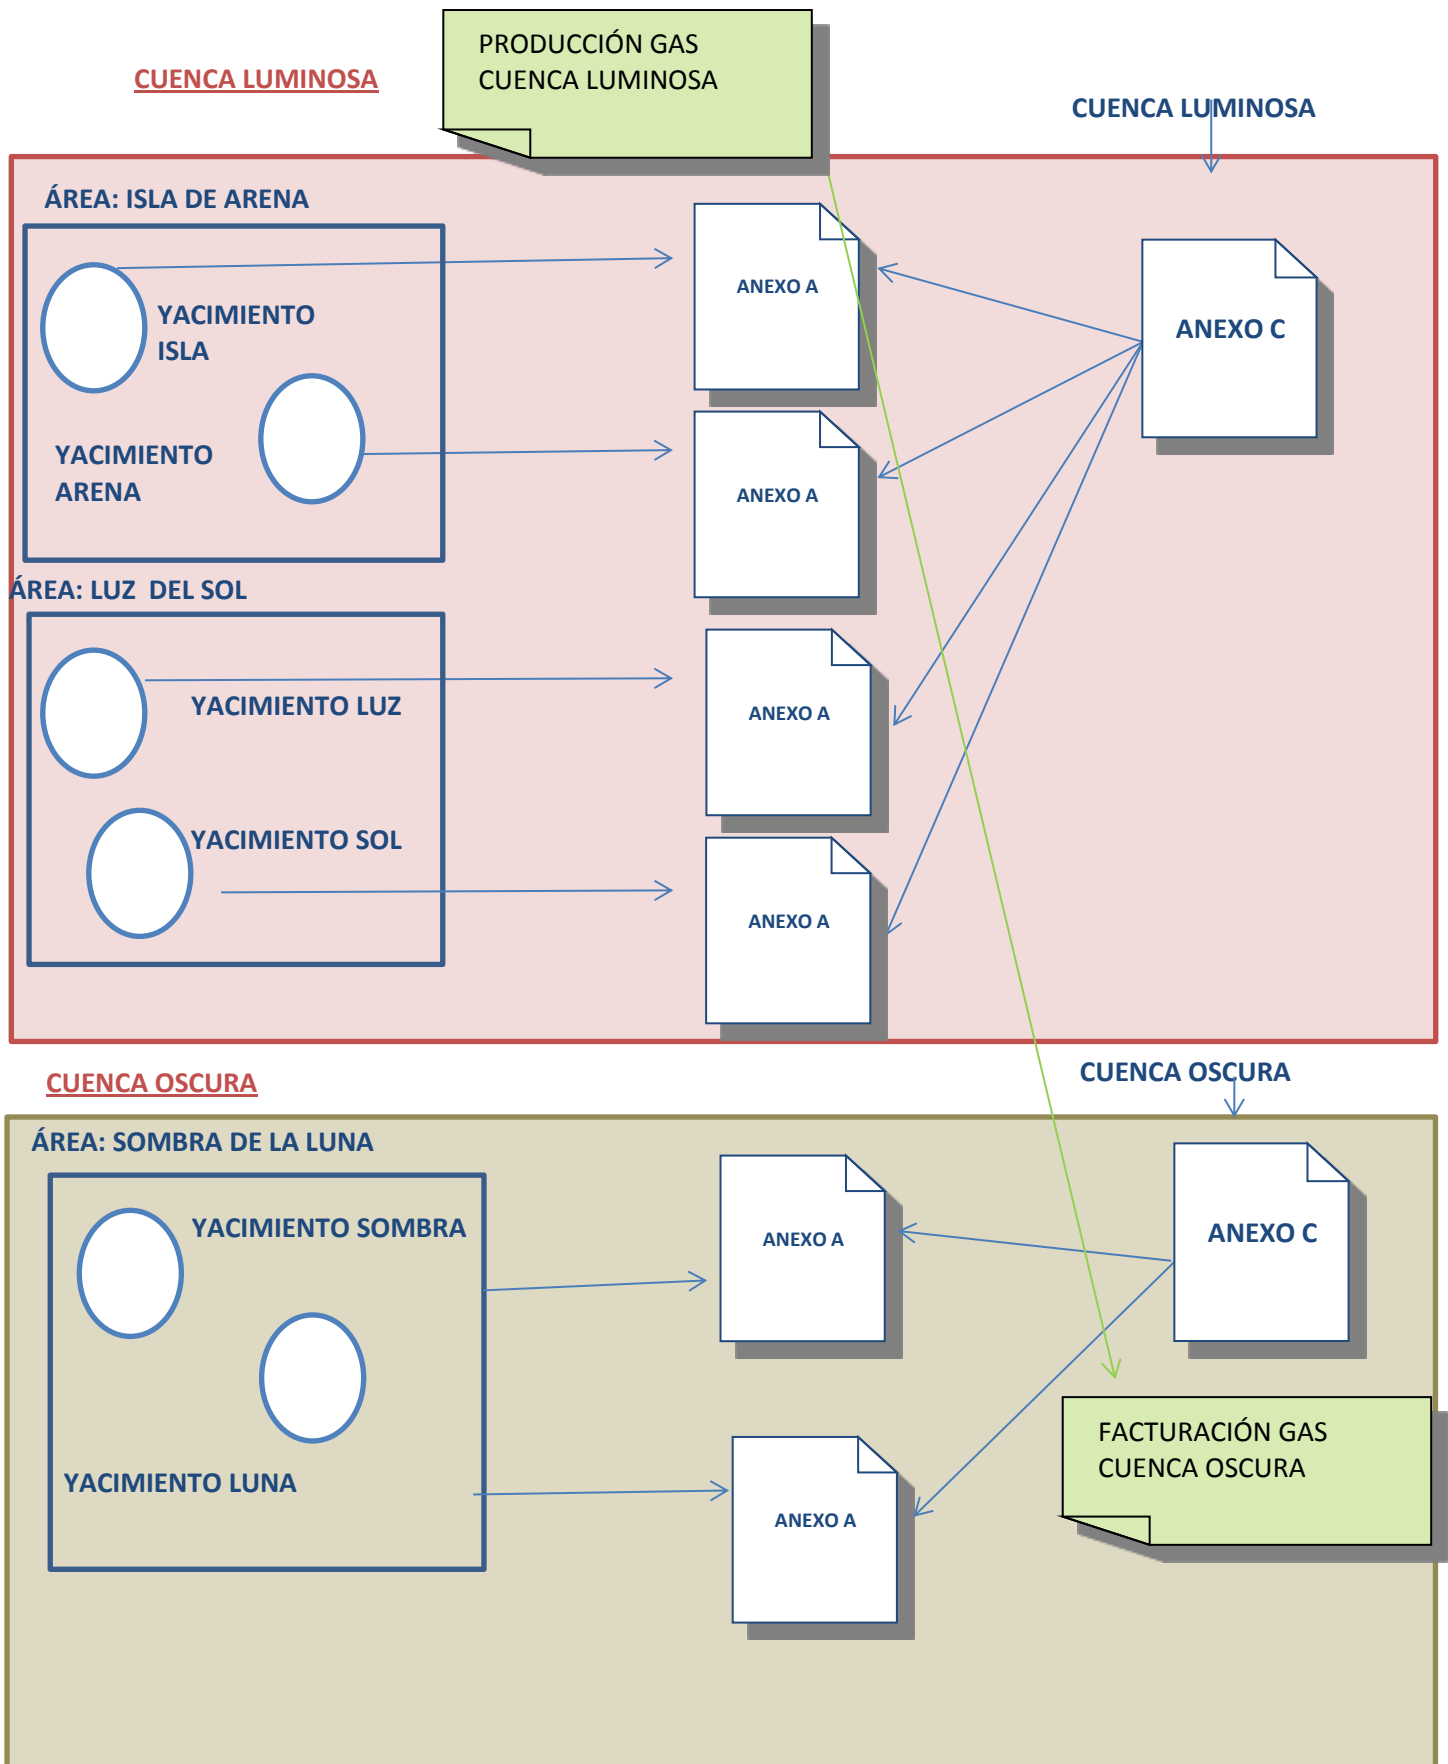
CUENCA LUMINOSA

PRODUCCIÓN GAS
CUENCA LUMINOSA

CUENCA LUMINOSA

ÁREA: ISLA DE ARENA

YACIMIENTO ISLA

YACIMIENTO ARENA

ANEXO A

ANEXO A

ANEXO C

ÁREA: LUZ DEL SOL

YACIMIENTO LUZ

YACIMIENTO SOL

ANEXO A

ANEXO A

CUENCA OSCURA

CUENCA OSCURA

ÁREA: SOMBRA DE LA LUNA

YACIMIENTO SOMBRA

YACIMIENTO LUNA

ANEXO A

ANEXO C

ANEXO A

FACTURACIÓN GAS
CUENCA OSCURA